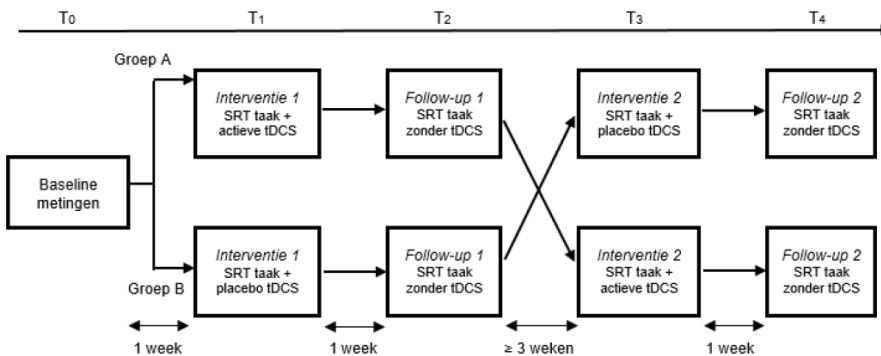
$T_0$ $T_1$ $T_2$ $T_3$ $T_4$

Groep A

Baseline metingen

Interventie 1
SRT taak + actieve tDCS

Follow-up 1
SRT taak zonder tDCS

Interventie 2
SRT taak + placebo tDCS

Follow-up 2
SRT taak zonder tDCS

Groep B

Interventie 1
SRT taak + placebo tDCS

Follow-up 1
SRT taak zonder tDCS

Interventie 2
SRT taak + actieve tDCS

Follow-up 2
SRT taak zonder tDCS

1 week

1 week

≥ 3 weken

1 week